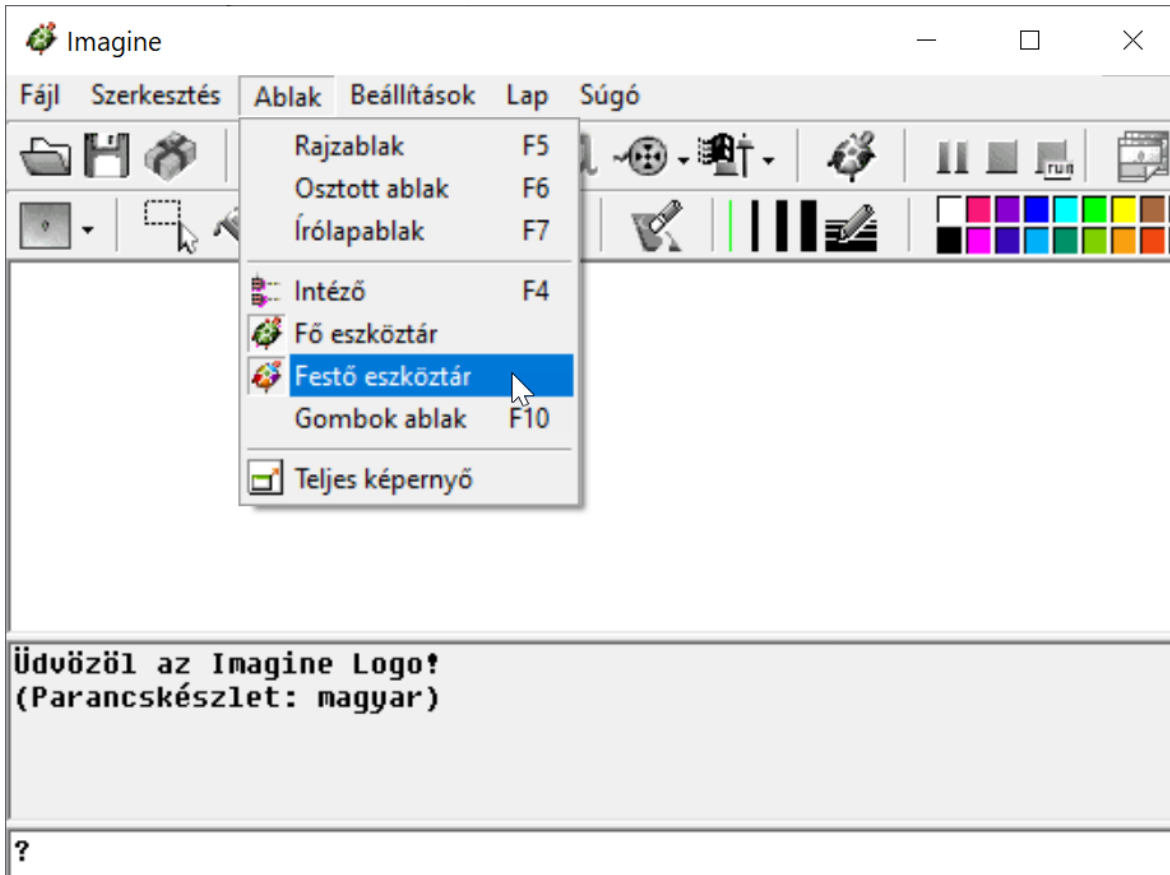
Imagine

Fájl Szerkesztés Ablak Beállítások Lap Súgó

Rajzablak F5
Osztott ablak F6
Írólapablak F7

Intéző F4
Fő eszköztár
Festő eszköztár
Gombok ablak F10

Teljes képernyő

run

Üdvözöl az Imagine Logo!
(Parancskészlet: magyar)

?